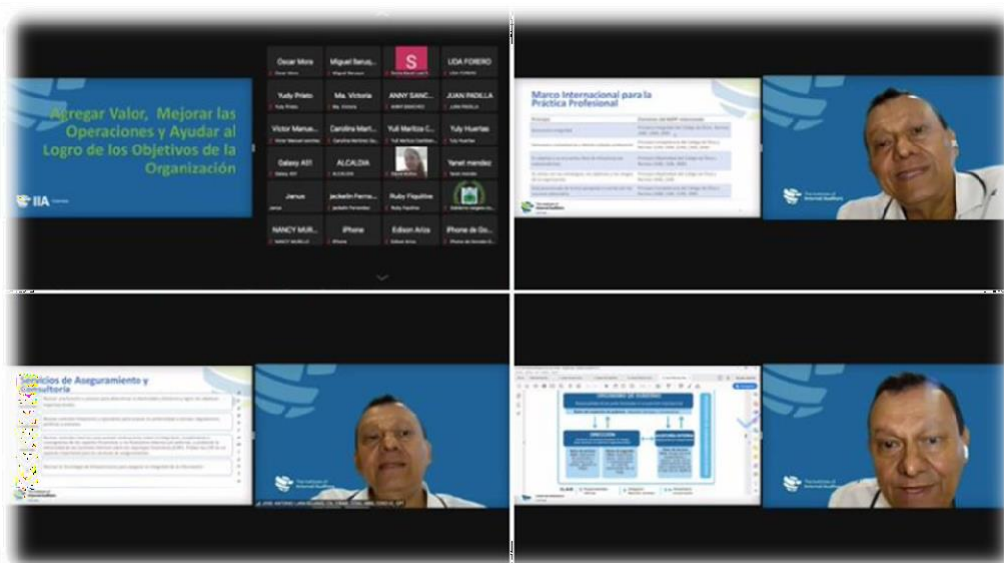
Agregar Valor, Mejorar las Operaciones y Ayudar al Logro de los Objetivos de la Organización

IIA

| Oscar Mora | Miguel Ilarusi... | S | LIDA FORERO |
|---|---|---|---|
| Yudy Prieto | Ma. Victoria | ANNY SANC... | JUAN PADILLA |
| Victor Manue... | Carolina Mart... | Yuli Maritza C... | Yuly Huertas |
| Galaxy A01 | ALCALDIA | | Yanet mendez |
| Janus | jackelin Ferna... | Ruby Flautive | |
| NANCY MUR... | iPhone | Edison Arias | iPhone de Go... |

Marco Internacional para la Práctica Profesional

The Institute of Internal Auditors

Servicios de Aseguramiento y Consultoría

The Institute of Internal Auditors

DIRECCIÓN

AUDITORÍA INTERNA

The Institute of Internal Auditors